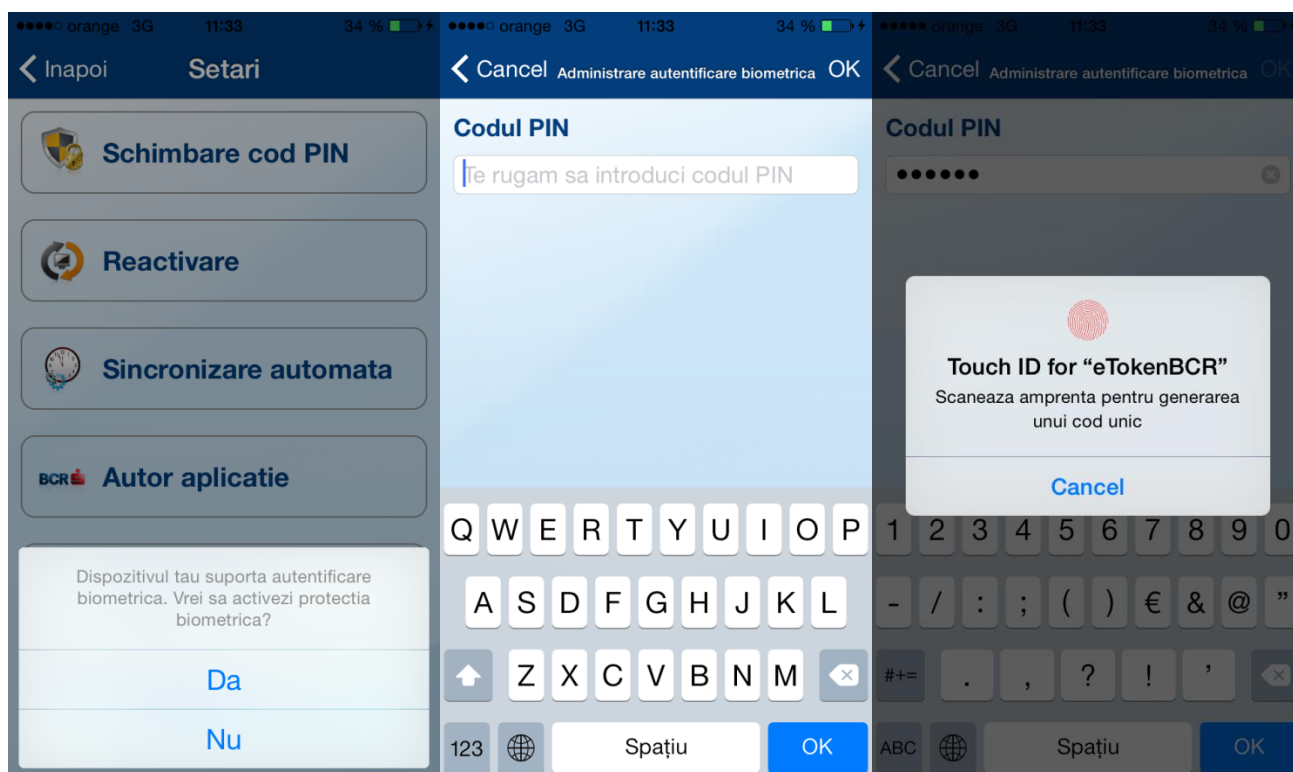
●●●●○ orange 3G 11:33 34 %

Inapoi Setari

Schimbare cod PIN

Reactivare

Sincronizare automata

BCR Autor aplicatie

Dispozitivul tau suporta autentificare biometrica. Vrei sa activezi protectia biometrica?

Da

Nu

●●●●○ orange 3G 11:33 34 %

Cancel Administrare autentificare biometrica OK

Codul PIN

Te rugam sa introduci codul PIN

Q W E R T Y U I O P

A S D F G H J K L

Z X C V B N M

123 Spațiu OK

●●●●○ orange 3G 11:33 34 %

Cancel Administrare autentificare biometrica OK

Codul PIN

••••••

Touch ID for “eTokenBCR”

Scaneaza amprenta pentru generarea unui cod unic

Cancel

1 2 3 4 5 6 7 8 9 0

- / : ; ( ) € & @ ”

#+= . , ? ! ’

ABC Spațiu OK